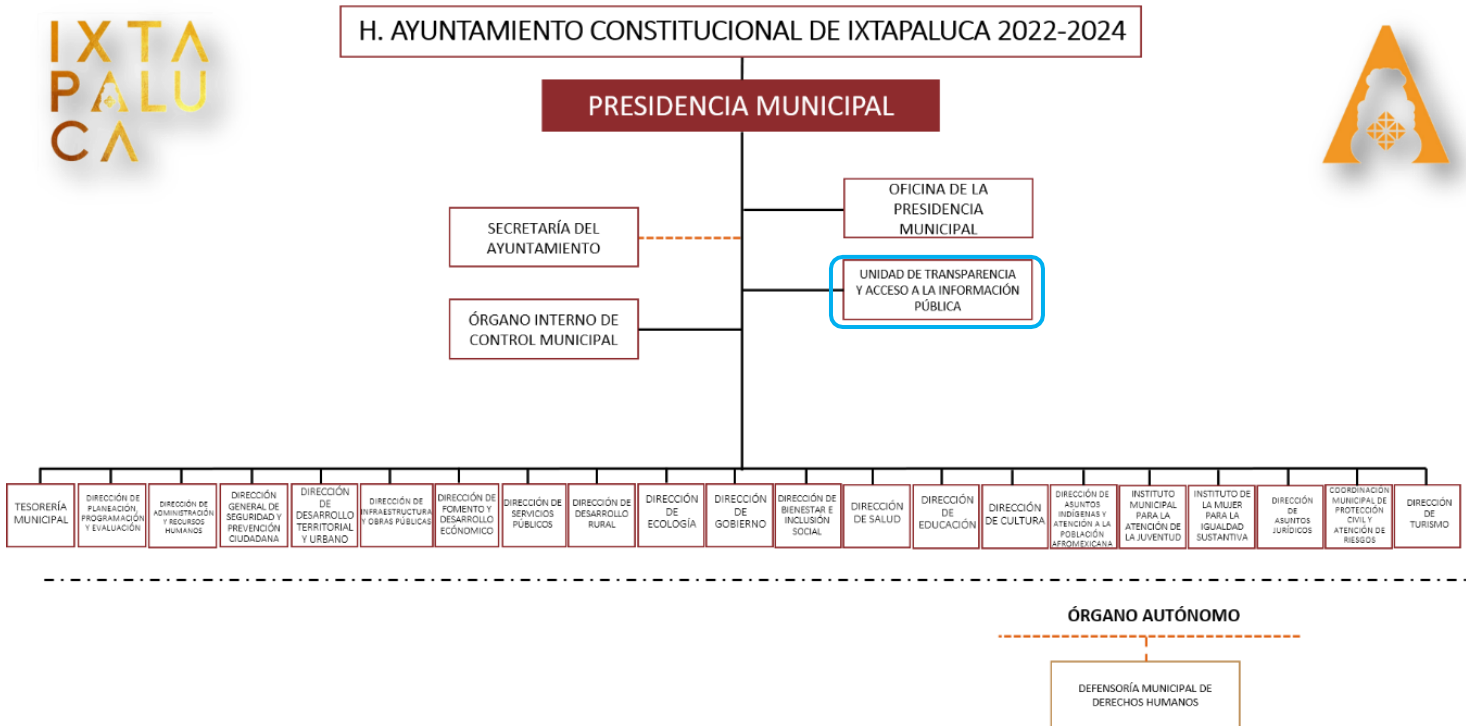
IXTA
PALU
CA

H. AYUNTAMIENTO CONSTITUCIONAL DE IXTAPALUCA 2022-2024

PRESIDENCIA MUNICIPAL

OFICINA DE LA PRESIDENCIA MUNICIPAL

SECRETARÍA DEL AYUNTAMIENTO

UNIDAD DE TRANSPARENCIA Y ACCESO A LA INFORMACIÓN PÚBLICA

ÓRGANO INTERNO DE CONTROL MUNICIPAL

TESORERÍA MUNICIPAL

DIRECCIÓN DE PLANEACIÓN, PROGRAMACIÓN Y EVALUACIÓN

DIRECCIÓN DE ADMINISTRACIÓN Y RECURSOS HUMANOS

DIRECCIÓN GENERAL DE SEGURIDAD Y PREVENCIÓN CIUDADANA

DIRECCIÓN DE DESARROLLO TERRITORIAL Y URBANO

DIRECCIÓN DE INFRAESTRUCTURA Y OBRAS PÚBLICAS

DIRECCIÓN DE FOMENTO Y DESARROLLO ECONÓMICO

DIRECCIÓN DE SERVICIOS PÚBLICOS

DIRECCIÓN DE DESARROLLO RURAL

DIRECCIÓN DE ECOLOGÍA

DIRECCIÓN DE GOBIERNO

DIRECCIÓN DE BIENESTAR E INCLUSIÓN SOCIAL

DIRECCIÓN DE SALUD

DIRECCIÓN DE EDUCACIÓN

DIRECCIÓN DE CULTURA

DIRECCIÓN DE ASUNTOS INDÍGENAS Y ATENCIÓN A LA POBLACIÓN AFROMEXICANA

INSTITUTO MUNICIPAL PARA LA ATENCIÓN DE LA JUVENTUD

INSTITUTO DE LA MUJER PARA LA IGUALDAD SUSTANTIVA

DIRECCIÓN DE ASUNTOS JURÍDICOS

COORDINACIÓN MUNICIPAL DE PROTECCIÓN CIVIL Y ATENCIÓN DE RIESGOS

DIRECCIÓN DE TURISMO

ÓRGANO AUTÓNOMO

DEFENSORÍA MUNICIPAL DE DERECHOS HUMANOS